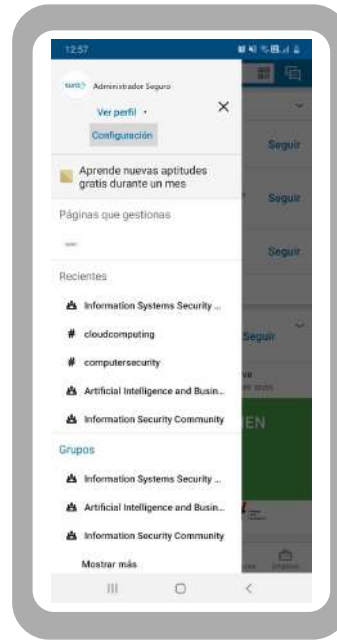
12:57

Administrador Seguro

Ver perfil

Configuración

Aprende nuevas aptitudes gratis durante un mes

Páginas que gestionas

Recientes

Information Systems Security ...

# cloudcomputing

# computersecurity

Artificial Intelligence and Busin...

Information Security Community

Grupos

Information Systems Security ...

Artificial Intelligence and Busin...

Information Security Community

Mostrar más

Seguir

Seguir

Seguir

Seguir

EN